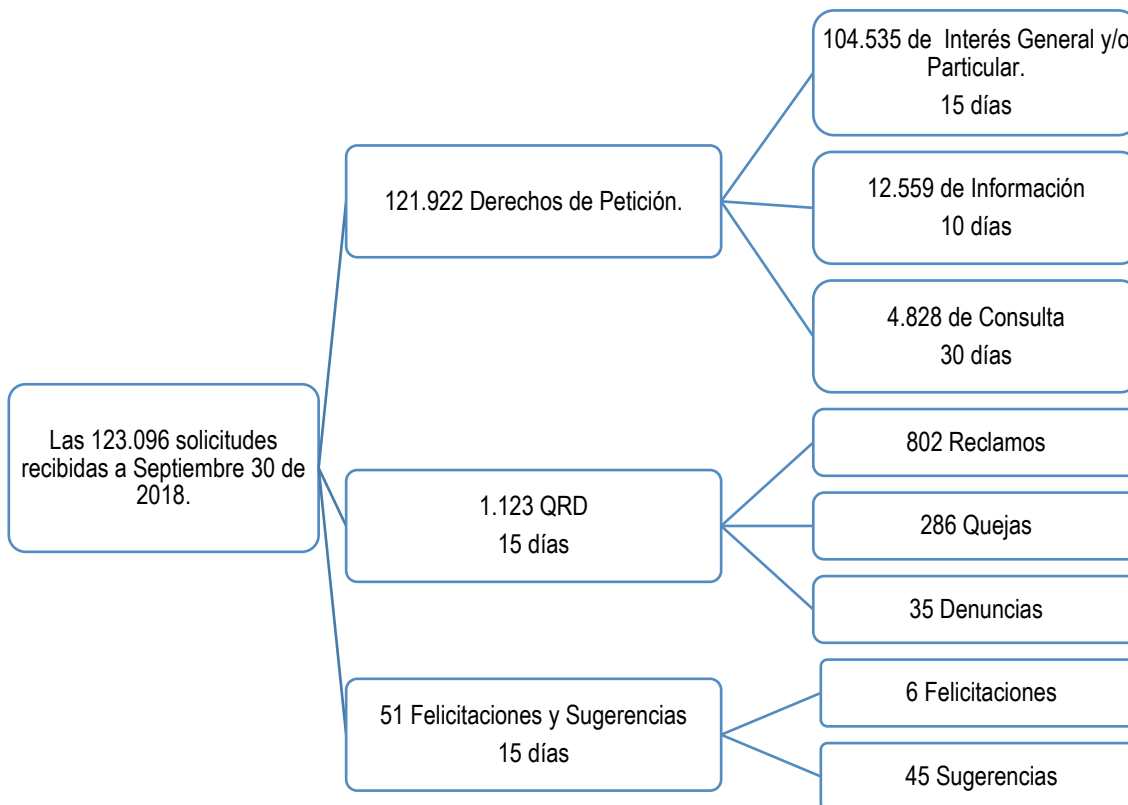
Las 123.096 solicitudes recibidas a Septiembre 30 de 2018.

121.922 Derechos de Petición.

104.535 de Interés General y/o Particular.
15 días

12.559 de Información
10 días

4.828 de Consulta
30 días

1.123 QRD
15 días

802 Reclamos

286 Quejas

35 Denuncias

51 Felicitaciones y Sugerencias
15 días

6 Felicitaciones

45 Sugerencias